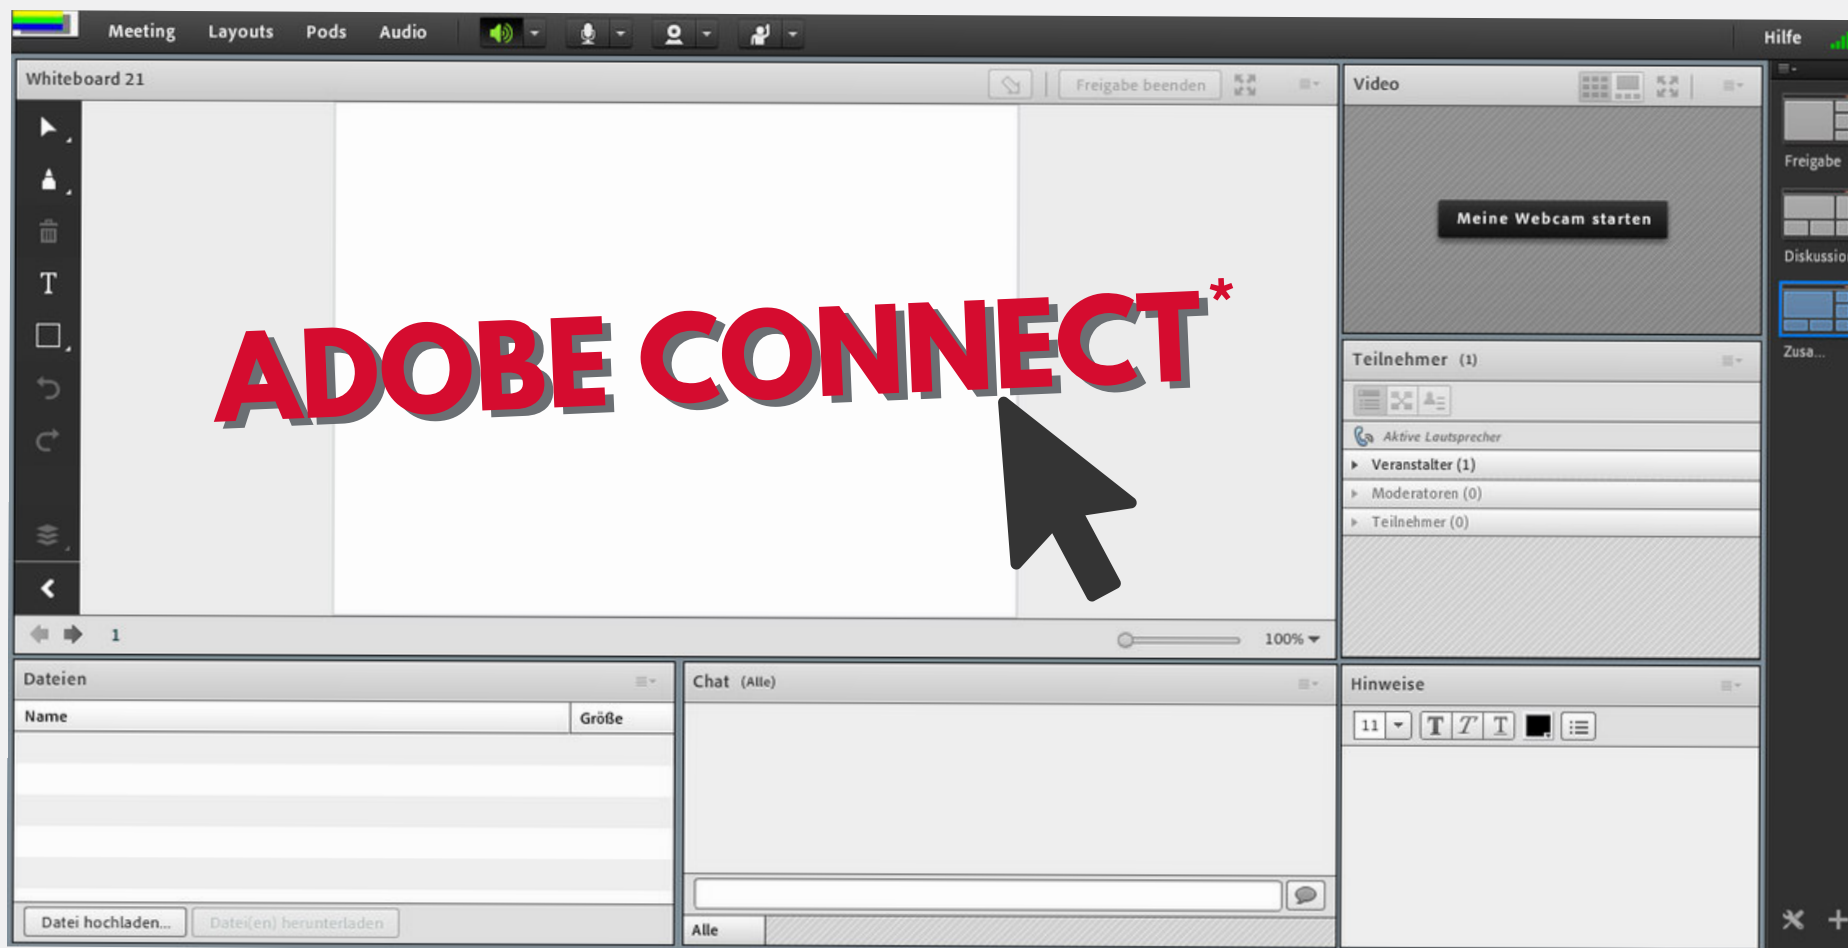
Meeting Layouts Pods Audio

Hilfe

Whiteboard 21

Freigabe beenden

ADOBE CONNECT*

1

100%

Video

Meine Webcam starten

Teilnehmer (1)

Aktive Lautsprecher

Veranstalter (1)

Moderatoren (0)

Teilnehmer (0)

Freigabe

Diskussio

Zusa...

Dateien

| Name | Größe |
|---|---|

Datei hochladen... Datei(en) herunterladen

Chat (Alle)

Alle

Hinweise

11